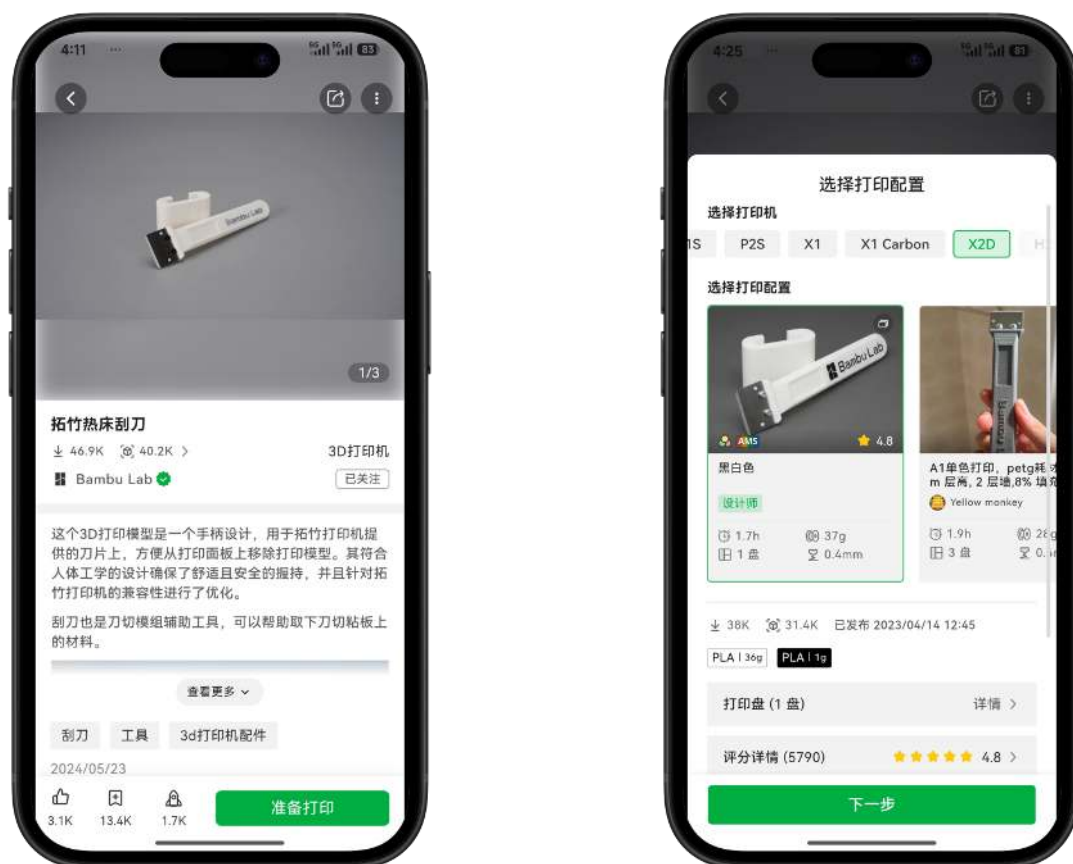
4:11

83

1/3

拓竹热床刮刀

46.9K 40.2K >

3D打印机

Bambu Lab

已关注

这个3D打印模型是一个手柄设计，用于拓竹打印机提供的刀片上，方便从打印面板上移除打印模型。其符合人体工学的设计确保了舒适且安全的握持，并且针对拓竹打印机的兼容性进行了优化。

刮刀也是刀切模组辅助工具，可以帮助取下刀切粘板上的材料。

查看更多

刮刀 工具 3d打印机配件

2024/05/23

3.1K 13.4K 1.7K

准备打印

4:25

83

选择打印配置

选择打印机

1S P2S X1 X1 Carbon X2D H

选择打印配置

Bambu Lab

AMS

4.8

黑白色

设计师

1.7h 37g
1 盘 0.4mm

A1单色打印，petg耗 m 层高，2 层墙,8% 填充

Yellow monkey

1.9h 26g
3 盘 0.

38K 31.4K 已发布 2023/04/14 12:45

PLA | 36g PLA | 1g

打印盘 (1 盘) 详情 >

评分详情 (5790) 4.8 >

下一步